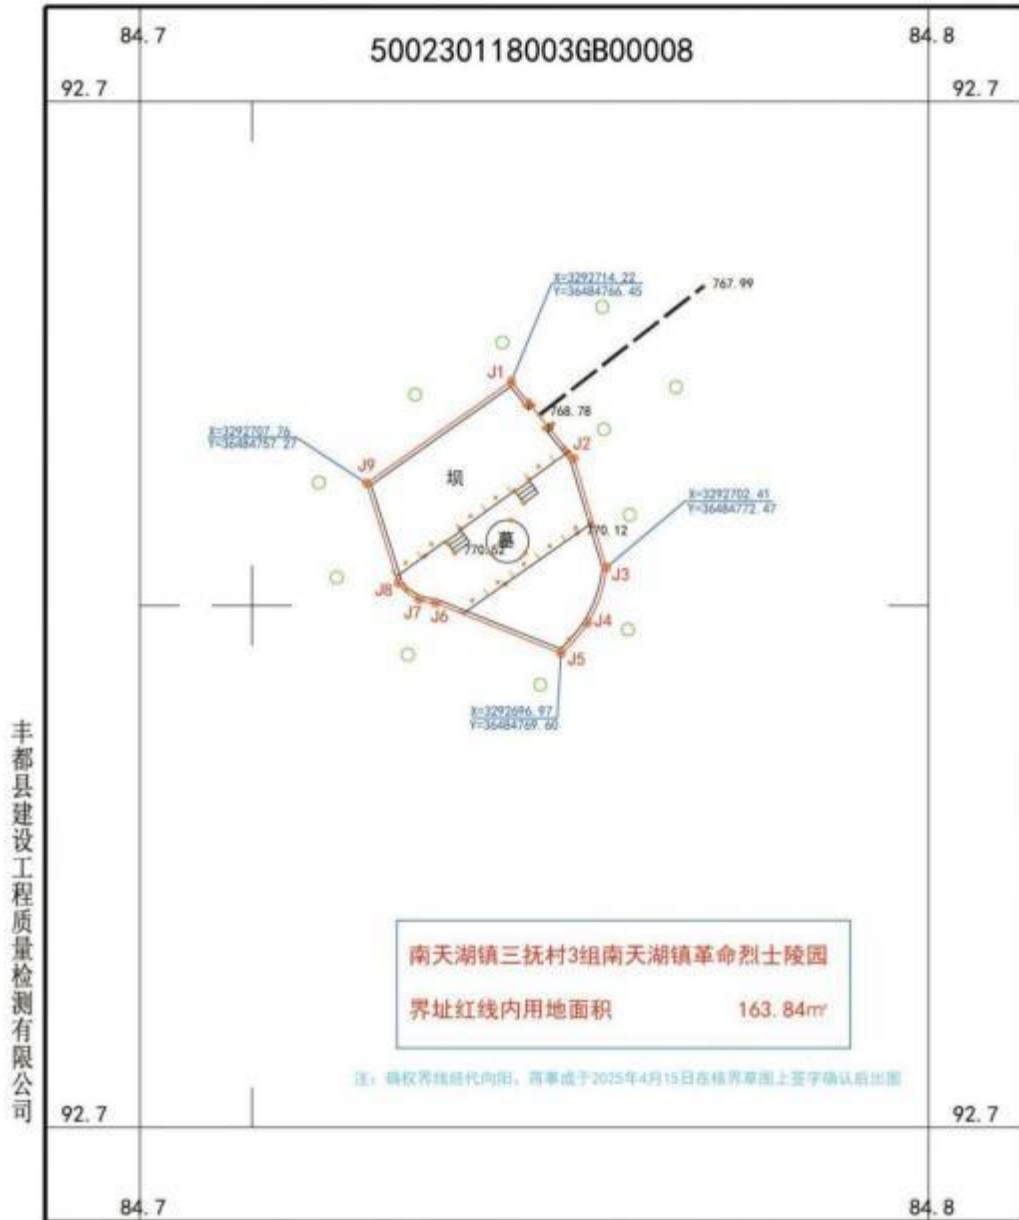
84.7

500230118003GB00008

84.8

92.7

92.7

X=3292714.22
Y=36484766.45

767.99

J1

768.78

X=3292707.76
Y=36484757.27

J2

J9

坝

X=3292702.41
Y=36484772.47

770.12

墓

770.82

J3

J8

J7

J6

J4

J5

X=3292696.97
Y=36484769.60

丰都县建设工程质量检测有限公司

南天湖镇三抚村3组南天湖镇革命烈士陵园

界址红线内用地面积 163.84㎡

注：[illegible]2025年4月15日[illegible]

92.7

92.7

84.7

84.8